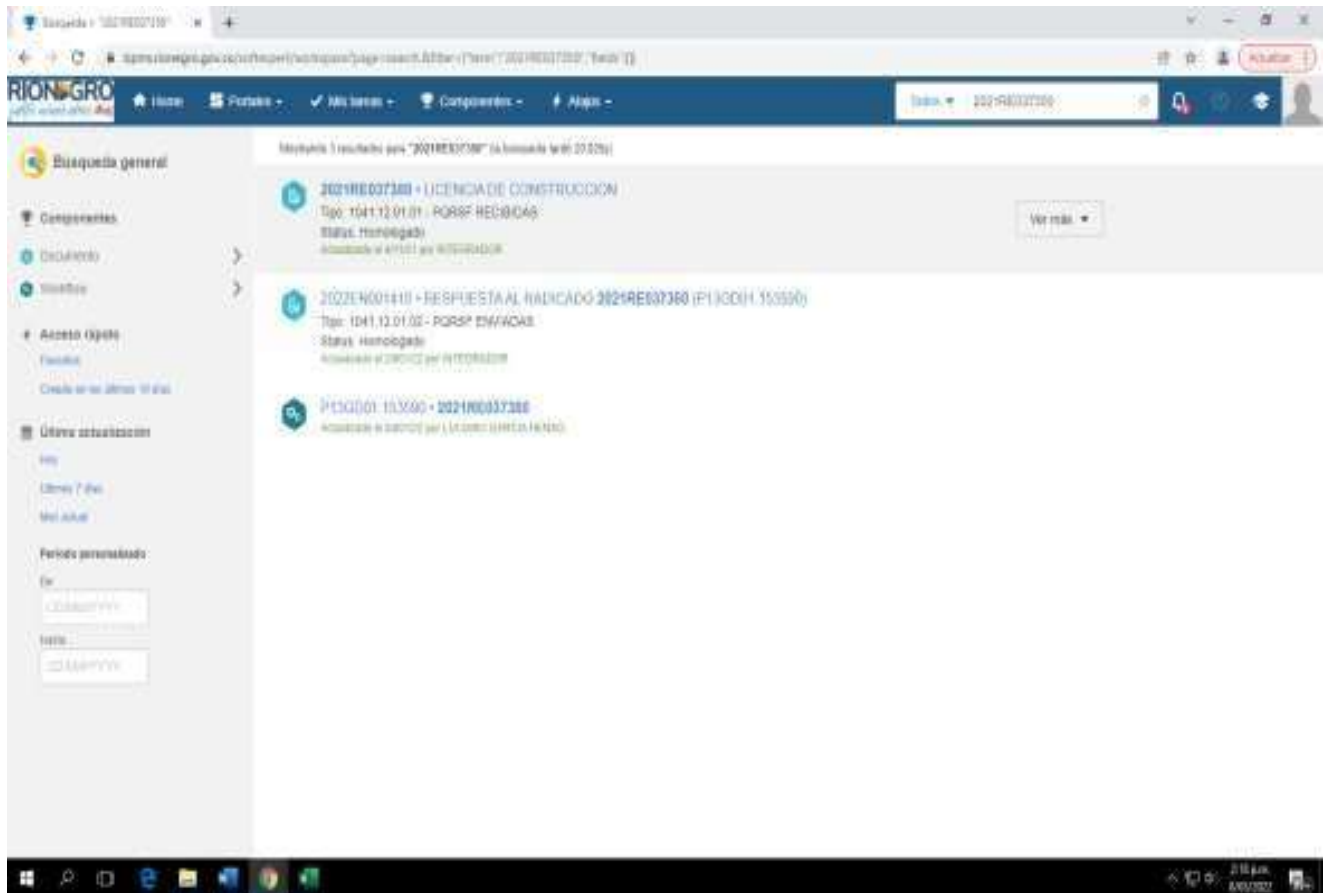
Búsqueda - "2021RE037380" × +

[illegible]

RIONEGRO

Home Portales Mis tareas Componentes Atajos

Todos 2021RE037380

Búsqueda general

Componentes

Documento

Workflow

Acceso rápido

Favoritos

Creado en los últimos 10 días

Última actualización

Hoy

Últimos 7 días

Mes actual

Período personalizado

De

DD/MM/YYYY

Hasta

DD/MM/YYYY

Mostrando 3 resultados para "2021RE037380" (la búsqueda tardó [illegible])

2021RE037380 - LICENCIA DE CONSTRUCCION
Tipo: 1041.12.01.01 - PQRSF RECIBIDAS
Status: Homologado
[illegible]

Ver más

2022EN001410 - RESPUESTA AL RADICADO 2021RE037380 (P13OD01 153590)
Tipo: 1041.12.01.02 - PQRSF ENVIADAS
Status: Homologado
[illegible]

P13OD01 153590 - 2021RE037380
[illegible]